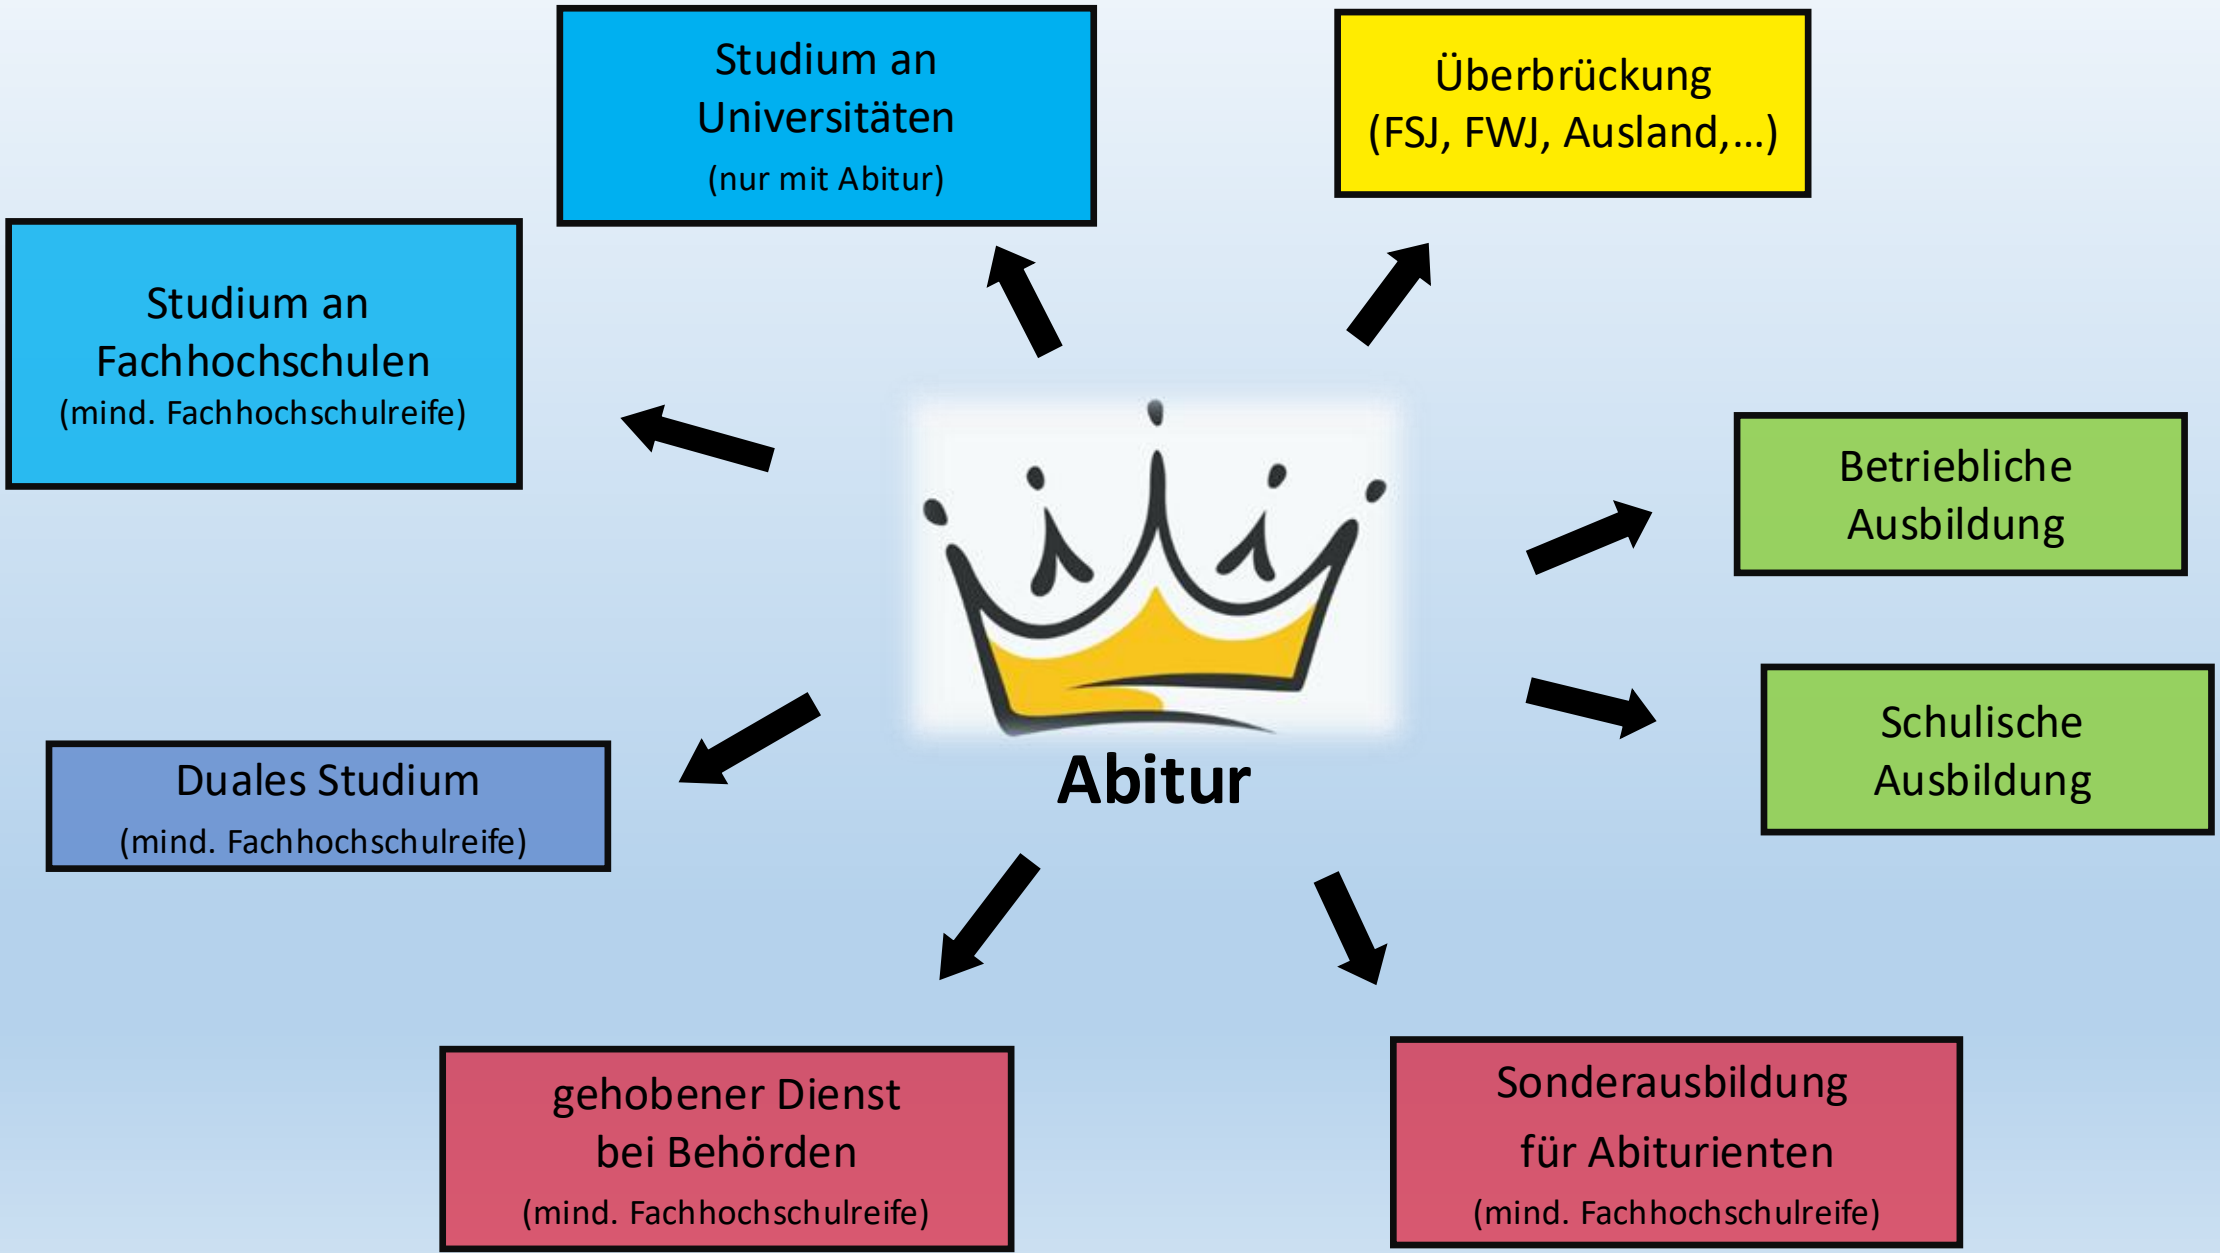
Studium an Universitäten
(nur mit Abitur)

Überbrückung
(FSJ, FWJ, Ausland,...)

Studium an Fachhochschulen
(mind. Fachhochschulreife)

Betriebliche Ausbildung

Abitur

Schulische Ausbildung

Duales Studium
(mind. Fachhochschulreife)

gehobener Dienst bei Behörden
(mind. Fachhochschulreife)

Sonderausbildung für Abiturienten
(mind. Fachhochschulreife)